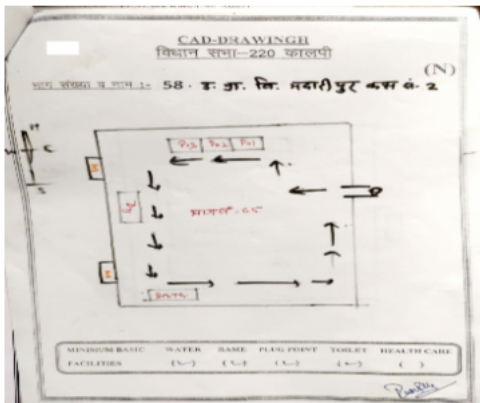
CAD-DRAWINGH
विधान सभा—220 कालपी

(N)

भाग संख्या व नाम :- 58 · इ. उ. वि. मदारीपुर कक्ष सं. 2

P3 | P2 | P1

क्षेत्रफल - 65

BATH

MINIMUM BASIC FACILITIES | WATER (✓) | RAME (✓) | PLUG POINT (✓) | TOILET (✓) | HEALTH CARE ( )